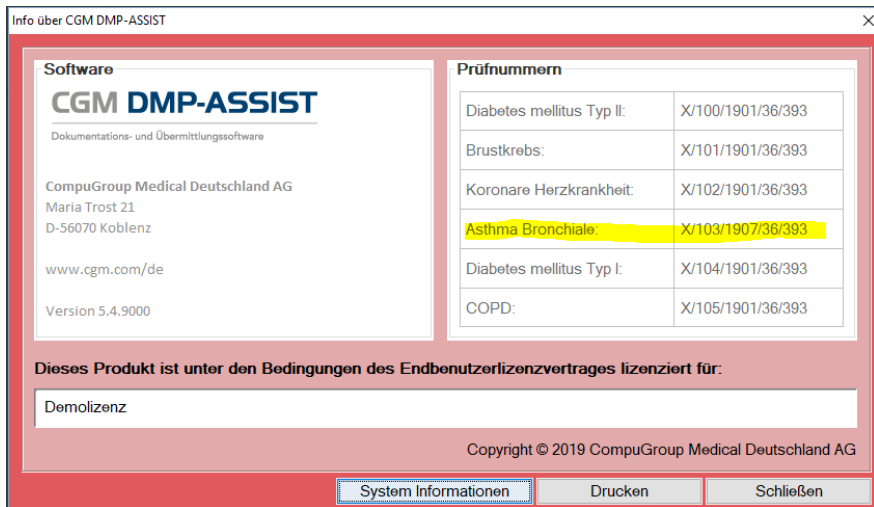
Info über CGM DMP-ASSIST

×

Software

CGM DMP-ASSIST

Dokumentations- und Übermittlungssoftware

CompuGroup Medical Deutschland AG
Maria Trost 21
D-56070 Koblenz

www.cgm.com/de

Version 5.4.9000

Prüfnummern

| | |
|---|---|
| Diabetes mellitus Typ II: | X/100/1901/36/393 |
| Brustkrebs: | X/101/1901/36/393 |
| Koronare Herzkrankheit: | X/102/1901/36/393 |
| Asthma Bronchiale: | X/103/1907/36/393 |
| Diabetes mellitus Typ I: | X/104/1901/36/393 |
| COPD: | X/105/1901/36/393 |

Dieses Produkt ist unter den Bedingungen des Endbenutzerlizenzvertrages lizenziert für:

Demolizenz

Copyright © 2019 CompuGroup Medical Deutschland AG

System Informationen

Drucken

Schließen